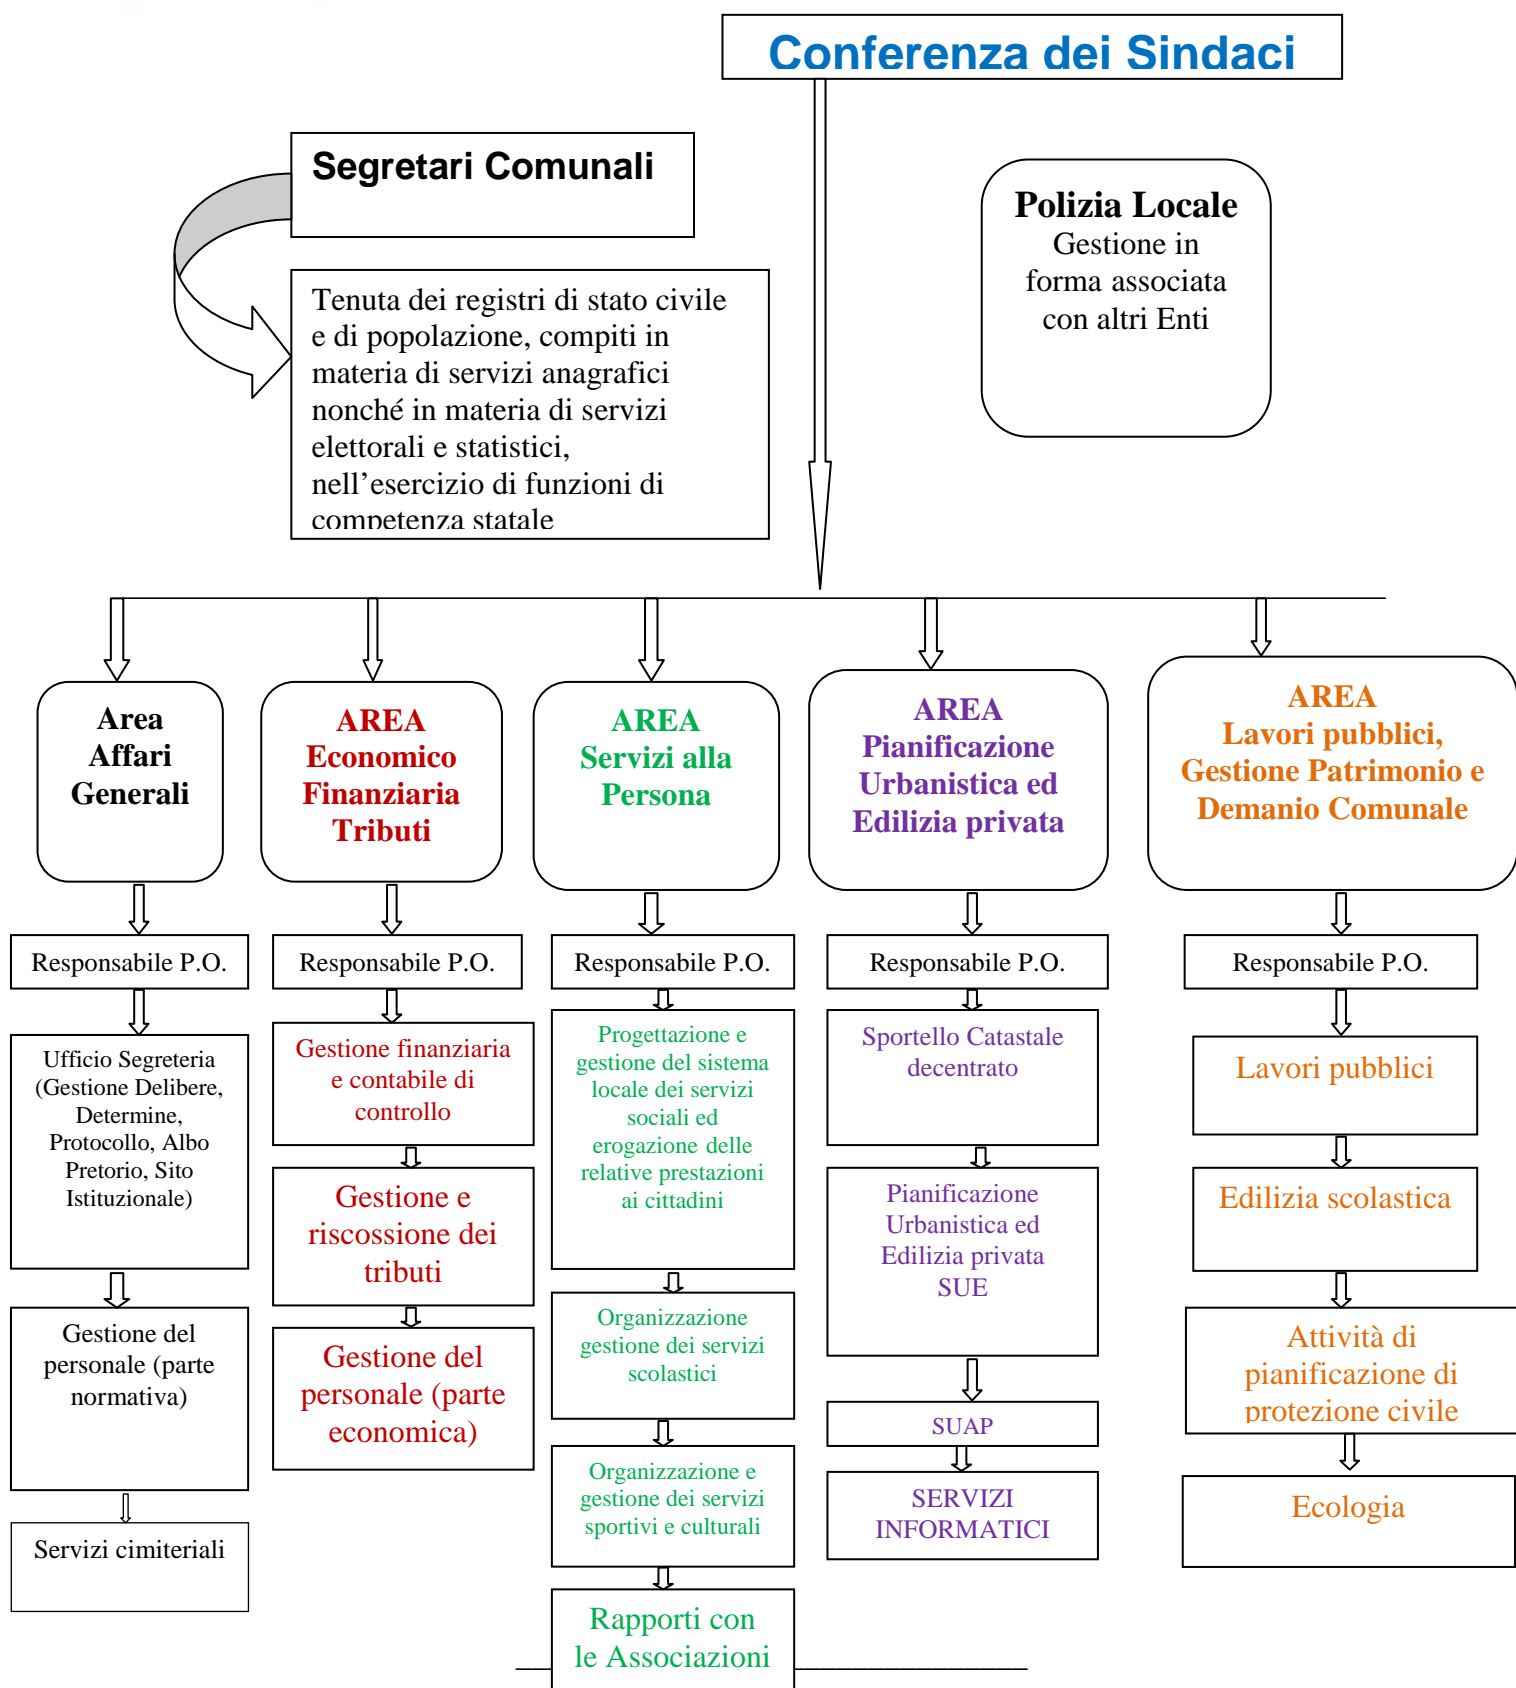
Conferenza dei Sindaci

Segretari Comunali

Tenuta dei registri di stato civile e di popolazione, compiti in materia di servizi anagrafici nonché in materia di servizi elettorali e statistici, nell'esercizio di funzioni di competenza statale

Polizia Locale
Gestione in forma associata con altri Enti

Area Affari Generali

Responsabile P.O.

Ufficio Segreteria (Gestione Delibere, Determine, Protocollo, Albo Pretorio, Sito Istituzionale)

Gestione del personale (parte normativa)

Servizi cimiteriali

AREA Economico Finanziaria Tributi

Responsabile P.O.

Gestione finanziaria e contabile di controllo

Gestione e riscossione dei tributi

Gestione del personale (parte economica)

AREA Servizi alla Persona

Responsabile P.O.

Progettazione e gestione del sistema locale dei servizi sociali ed erogazione delle relative prestazioni ai cittadini

Organizzazione gestione dei servizi scolastici

Organizzazione e gestione dei servizi sportivi e culturali

Rapporti con le Associazioni

AREA Pianificazione Urbanistica ed Edilizia privata

Responsabile P.O.

Sportello Catastale decentrato

Pianificazione Urbanistica ed Edilizia privata SUE

SUAP

SERVIZI INFORMATICI

AREA Lavori pubblici, Gestione Patrimonio e Demanio Comunale

Responsabile P.O.

Lavori pubblici

Edilizia scolastica

Attività di pianificazione di protezione civile

Ecologia